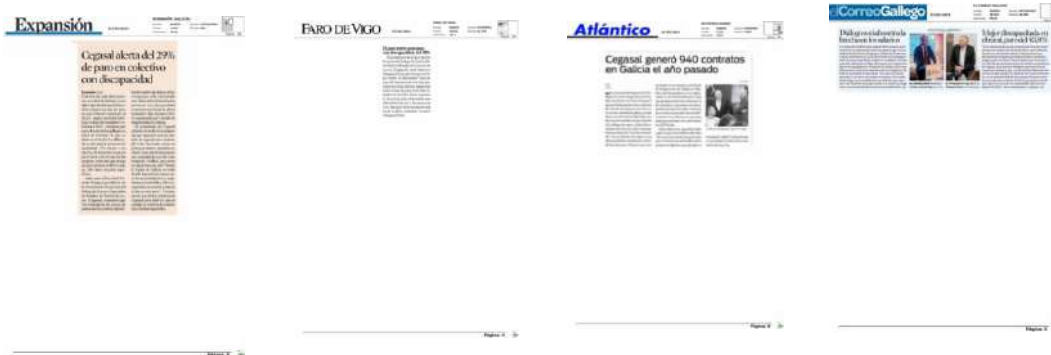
Expansión

Cegasal alerta del 29% de paro en colectivo con discapacidad

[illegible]

FARO DE VIGO

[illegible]

Páxina 1

Atlántico

Cegasal generó 940 contratos en Galicia el año pasado

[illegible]

Páxina 1

El Correo Gallego

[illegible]

Páxina 1